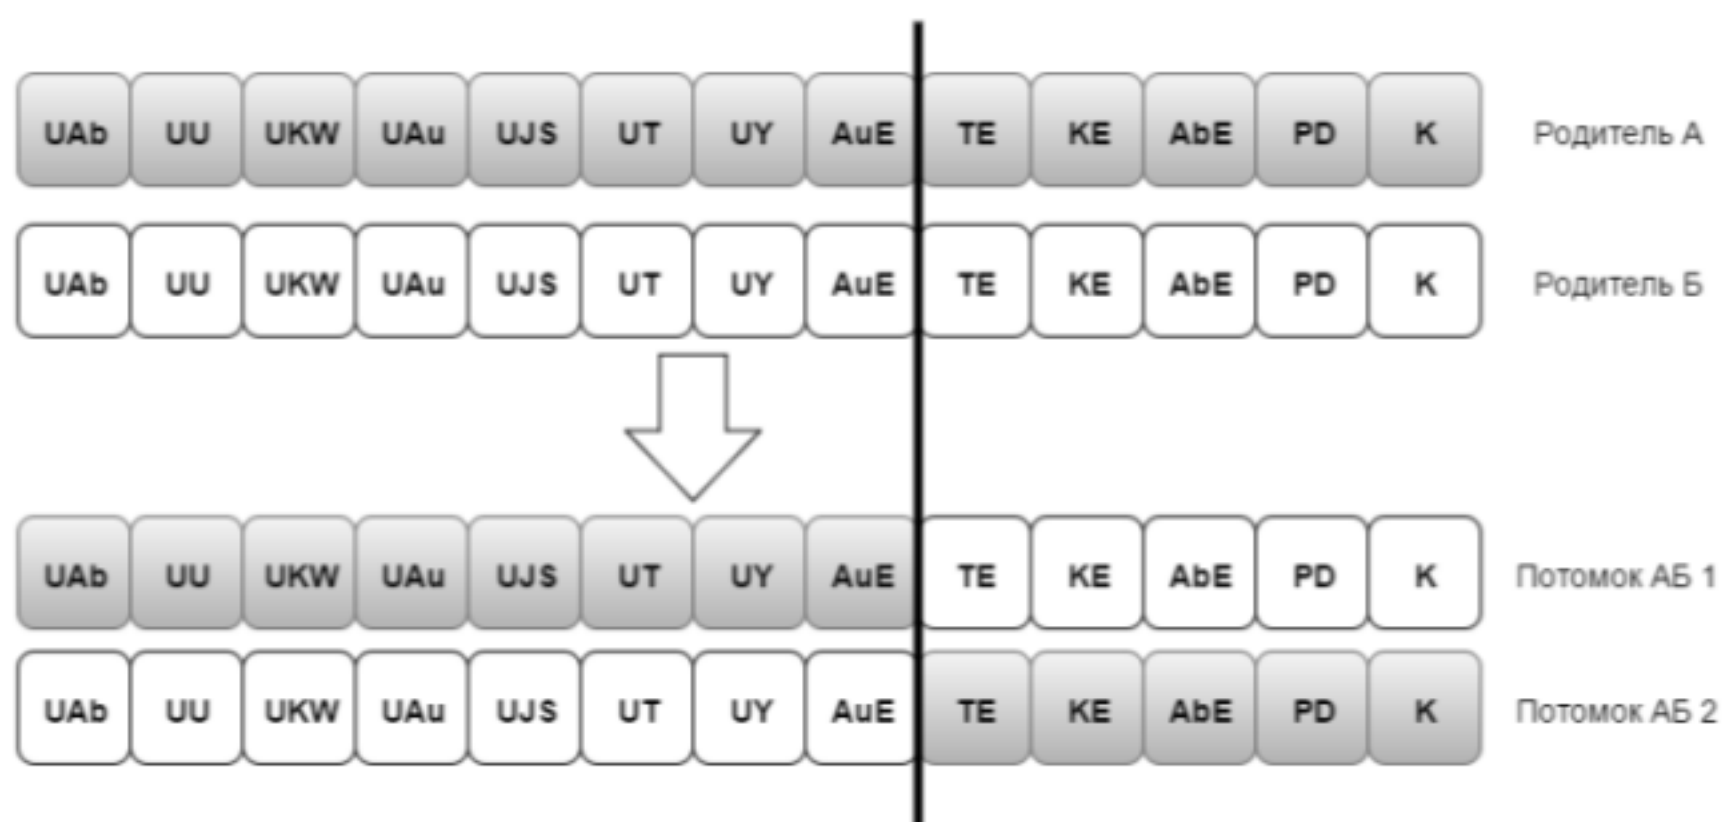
UAb UU UKW UAu UJS UT UY AuE TE KE AbE PD K Родитель А

UAb UU UKW UAu UJS UT UY AuE TE KE AbE PD K Родитель Б

UAb UU UKW UAu UJS UT UY AuE TE KE AbE PD K Потомок АБ 1

UAb UU UKW UAu UJS UT UY AuE TE KE AbE PD K Потомок АБ 2